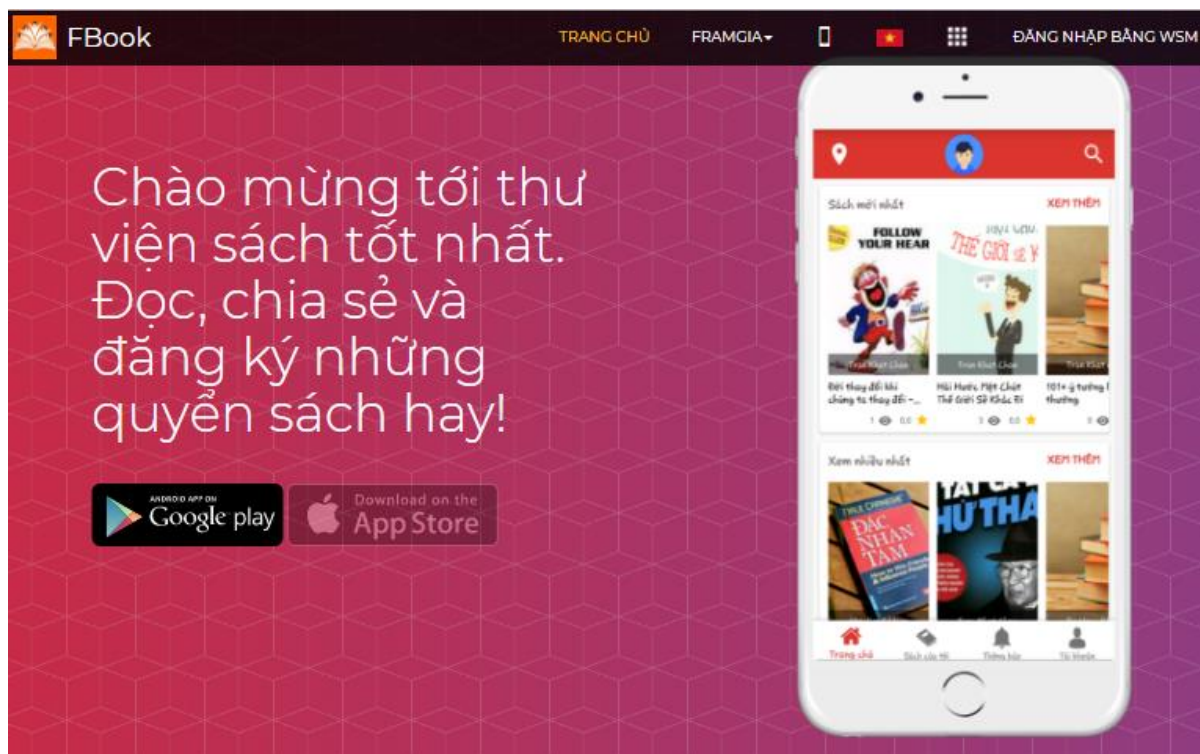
FBook

TRANG CHỦ FRAMGIA ĐĂNG NHẬP BẰNG WSM

Chào mừng tới thư viện sách tốt nhất. Đọc, chia sẻ và đăng ký những quyển sách hay!

ANDROID APP ON Google play

Download on the App Store

Sách mới nhất XEM THÊM

FOLLOW YOUR HEAR

THẾ GIỚI SẼ

Đời thay đổi khi chúng ta thay đổi -...

Hài Hước Một Chút Thế Giới Sẽ Khác Đi

101+ ý tưởng thương

Xem nhiều nhất XEM THÊM

ĐẮC NHÂN TÂM

Trang chủ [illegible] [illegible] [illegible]